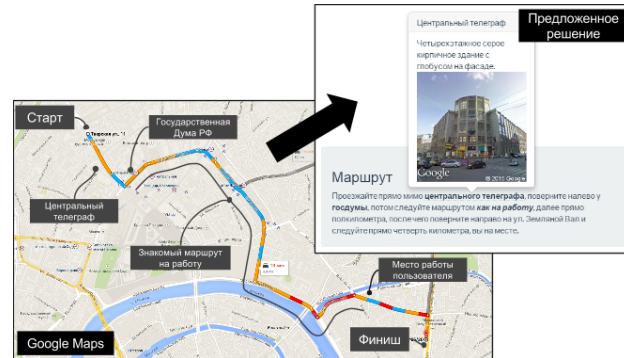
Старт

Государственная Дума РФ

Центральный телеграф

Знакомый маршрут на работу

Место работы пользователя

Google Maps

Финиш

Центральный телеграф

Предложенное решение

Четырехэтажное серое кирпичное здание с глобусом на фасаде.

© 2011 Google

Маршрут

Проезжайте прямо мимо **центрального телеграфа**, поверните налево у **госдумы**, потом следуйте маршрутом **как на работу**, далее прямо полкилометра, после чего поверните направо на ул. Земляной Вал и следуйте прямо четверть километра, вы на месте.